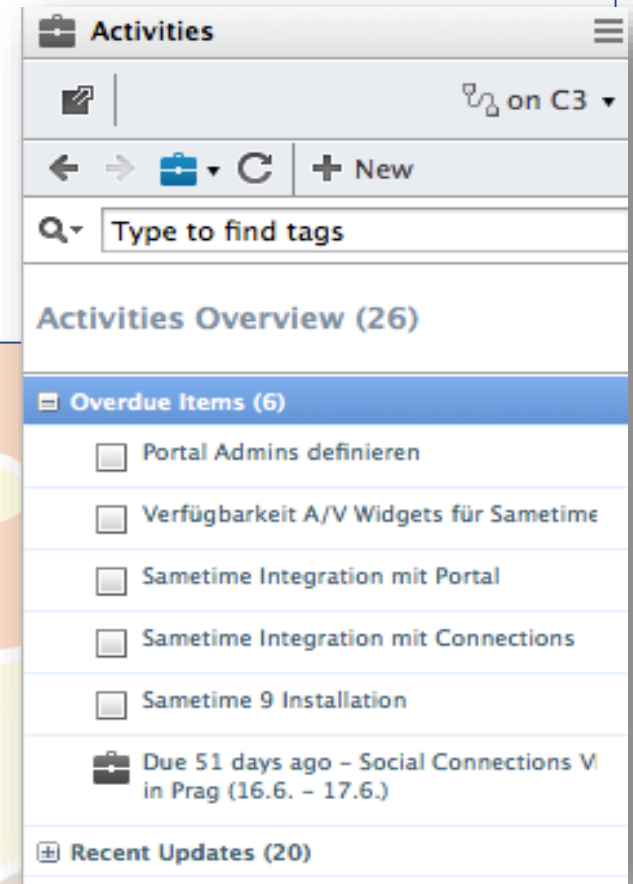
Activities

on C3

New

Type to find tags

Activities Overview (26)

Overdue Items (6)

Portal Admins definieren

Verfügbarkeit A/V Widgets für Sametime

Sametime Integration mit Portal

Sametime Integration mit Connections

Sametime 9 Installation

Due 51 days ago - Social Connections V in Prag (16.6. - 17.6.)

Recent Updates (20)